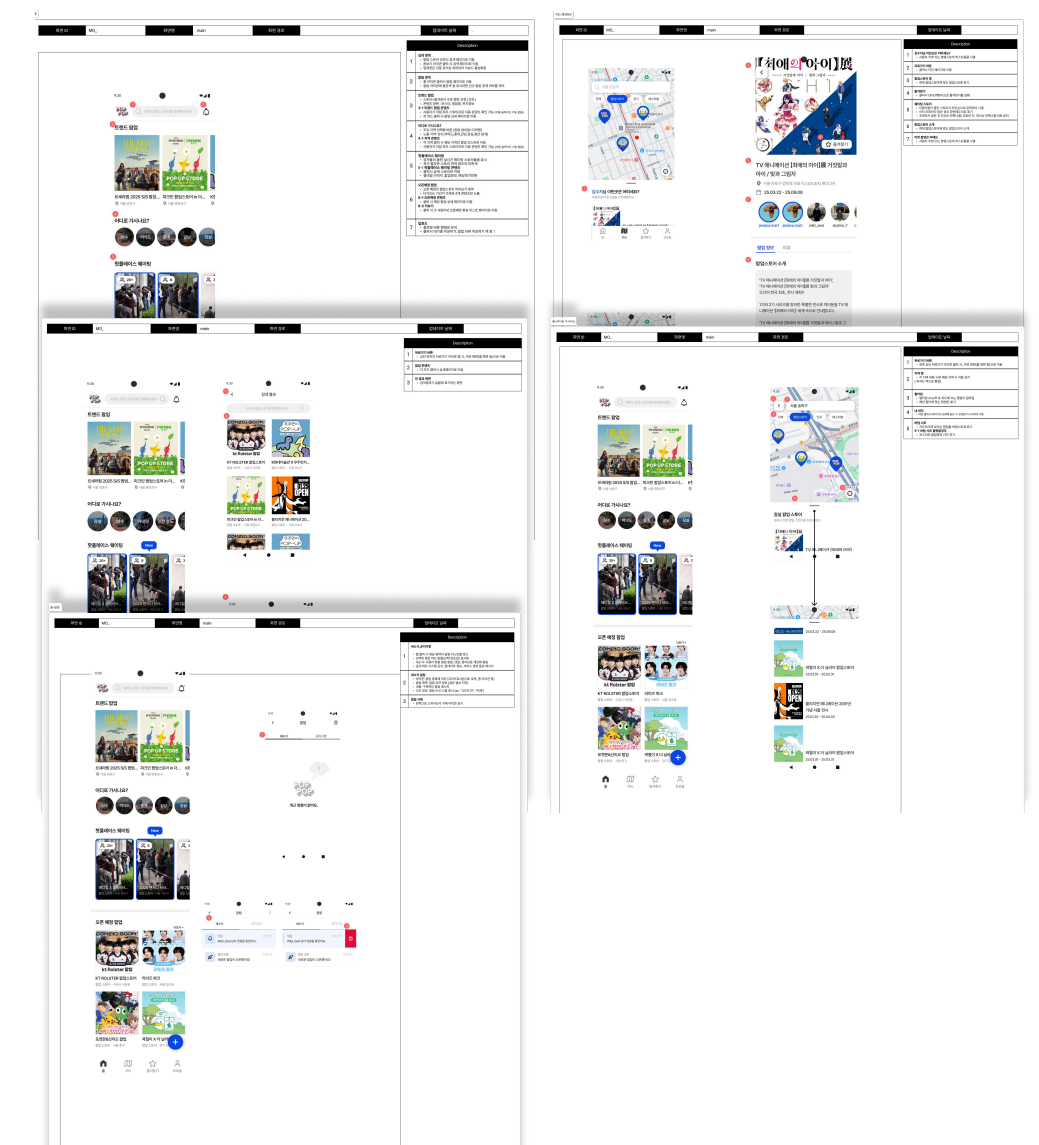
화면 ID | MO_ | 화면명 | main | 화면 경로 | 팝업스토어 상세

Description

트렌드 팝업

어디로 가시나요?

핫플레이스 웨이팅

TV 애니메이션 [최애의 아이]展 거짓말과 아이 / 빛과 그림자

25.03.22 - 25.06.09

팝업 정보

팝업스토어 소개

화면 ID | MO_ | 화면명 | main | 화면 경로 | 인테이션 상세

Description

트렌드 팝업

어디로 가시나요?

핫플레이스 웨이팅

New

kt Rolster 팝업

POP UP STORE

화면 ID | MO_ | 화면명 | main | 화면 경로 | 팝업지도 상세

Description

트렌드 팝업

어디로 가시나요?

핫플레이스 웨이팅

New

오픈 예정 팝업

kt Rolster 팝업

화면 ID | MO_ | 화면명 | main | 화면 경로 | 알림센터 상세

Description

트렌드 팝업

어디로 가시나요?

핫플레이스 웨이팅

New

오픈 예정 팝업

kt Rolster 팝업

KT ROLSTER 팝업스토어

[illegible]